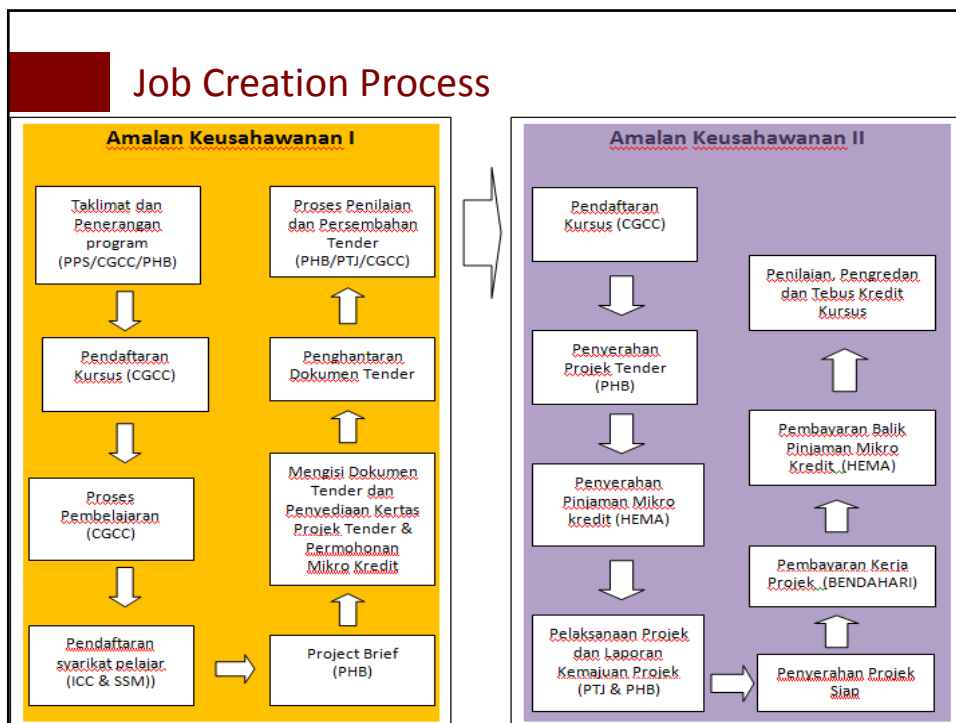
Job Creation Process

Amalan Keusahawanan I

Taklimat dan Penerangan program (PPS/CGCC/PHB)

Pendaftaran Kursus (CGCC)

Proses Pembelajaran (CGCC)

Pendaftaran syarikat pelajar (ICC & SSM))

Project Brief (PHB)

Mengisi Dokumen Tender dan Penyediaan Kertas Projek Tender & Permohonan Mikro Kredit

Penghantaran Dokumen Tender

Proses Penilaian dan Persembahan Tender (PHB/PTJ/CGCC)

Amalan Keusahawanan II

Pendaftaran Kursus (CGCC)

Penyerahan Projek Tender (PHB)

Penyerahan Pinjaman Mikro kredit (HEMA)

Pelaksanaan Projek dan Laporan Kemajuan Projek (PTJ & PHB)

Penyerahan Projek Siap

Pembayaran Kerja Projek (BENDAHARI)

Pembayaran Balik Pinjaman Mikro Kredit (HEMA)

Penilaian, Pengredan dan Tebus Kredit Kursus